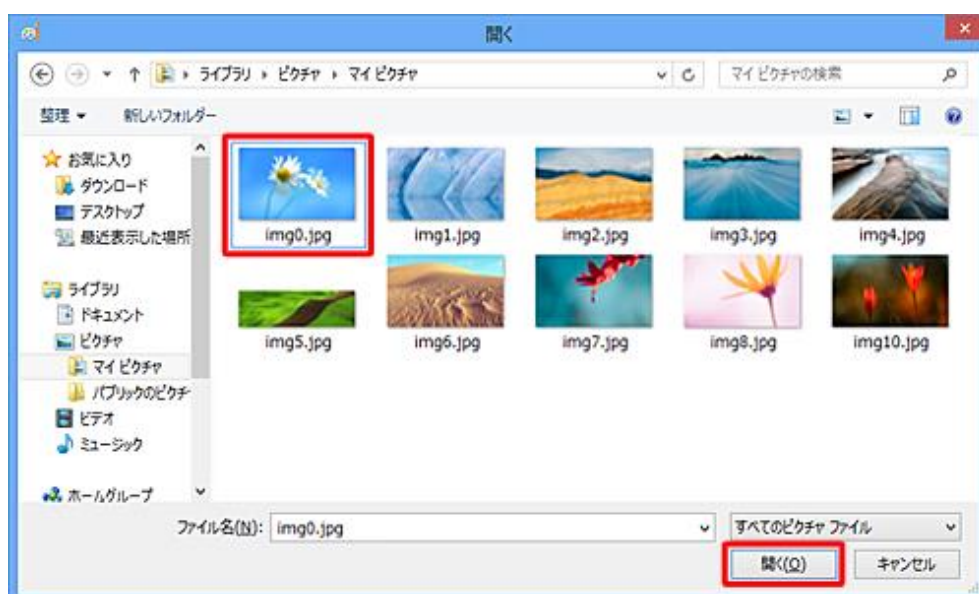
開く

ライブラリ › ピクチャ › マイ ピクチャ

マイ ピクチャの検索

整理 ▾ 新しいフォルダー

お気に入り
ダウンロード
デスクトップ
最近表示した場所

ライブラリ
ドキュメント
ピクチャ
マイ ピクチャ
パブリックのピクチャ
ビデオ
ミュージック

ホームグループ

img0.jpg
img1.jpg
img2.jpg
img3.jpg
img4.jpg
img5.jpg
img6.jpg
img7.jpg
img8.jpg
img10.jpg

ファイル名(N): img0.jpg

すべてのピクチャ ファイル

開く(O)
キャンセル